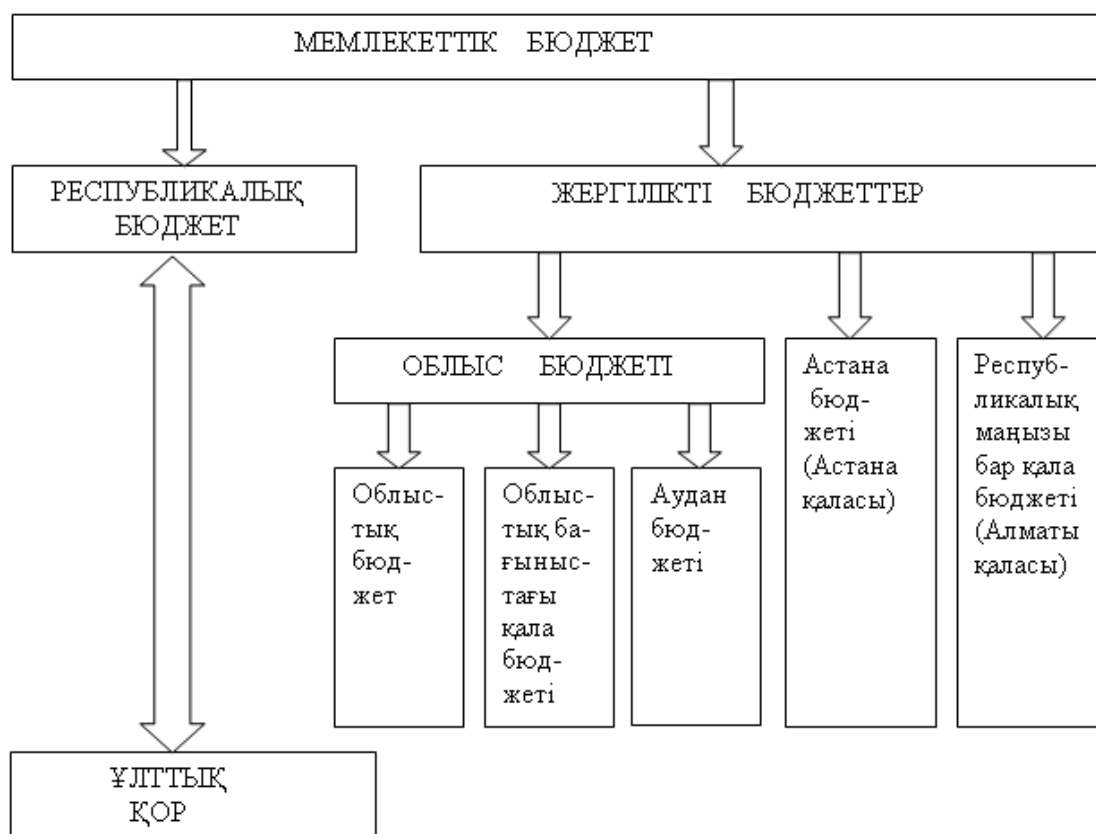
МЕМЛЕКЕТТІК БЮДЖЕТ

РЕСПУБЛИКАЛЫҚ БЮДЖЕТ

ЖЕРГІЛІКТІ БЮДЖЕТТЕР

ОБЛЫС БЮДЖЕТІ

Астана бюджеті (Астана қаласы)

Республикалық маңызы бар қала бюджеті (Алматы қаласы)

Облыстық бюджет

Облыстық бағыныстағы қала бюджеті

Аудан бюджеті

ҰЛТТЫҚ ҚОР